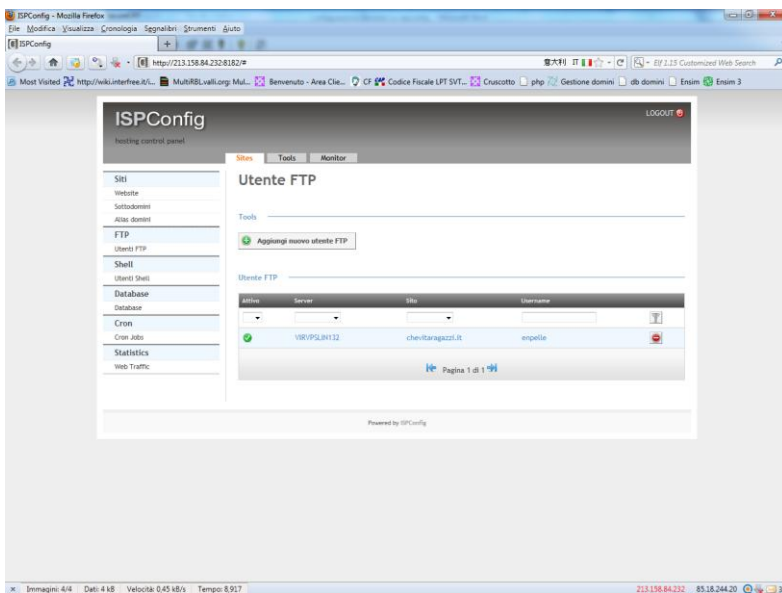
ISPConfig - Mozilla Firefox
File Modifica Visualizza Cronologia Segnalibri Strumenti Aiuto
ISPConfig
http://213.158.84.232:8182/#
Elf 1.15 Customized Web Search
Most Visited http://wiki.interfree.it/i... MultiRBL.valli.org: Mul... Benvenuto - Area Clie... CF Codice Fiscale LPT SVT... Cruscotto php Gestione domini db domini Ensim Ensim 3

ISPConfig
hosting control panel
LOGOUT
Sites Tools Monitor

Siti
Website
Sottodomini
Alias domini
FTP
Utenti FTP
Shell
Utenti Shell
Database
Database
Cron
Cron Jobs
Statistics
Web Traffic

Utente FTP

Tools

Aggiungi nuovo utente FTP

Utente FTP

| Attivo | Server | Sito | Username | |
|---|---|---|---|---|
| | VIRVPSLIN132 | chevitaragazzi.it | enpelle | |

Pagina 1 di 1

Powered by ISPConfig

Immagini: 4/4 Dati: 4 kB Velocità: 0,45 kB/s Tempo: 8,917
213.158.84.232 85.18.244.20